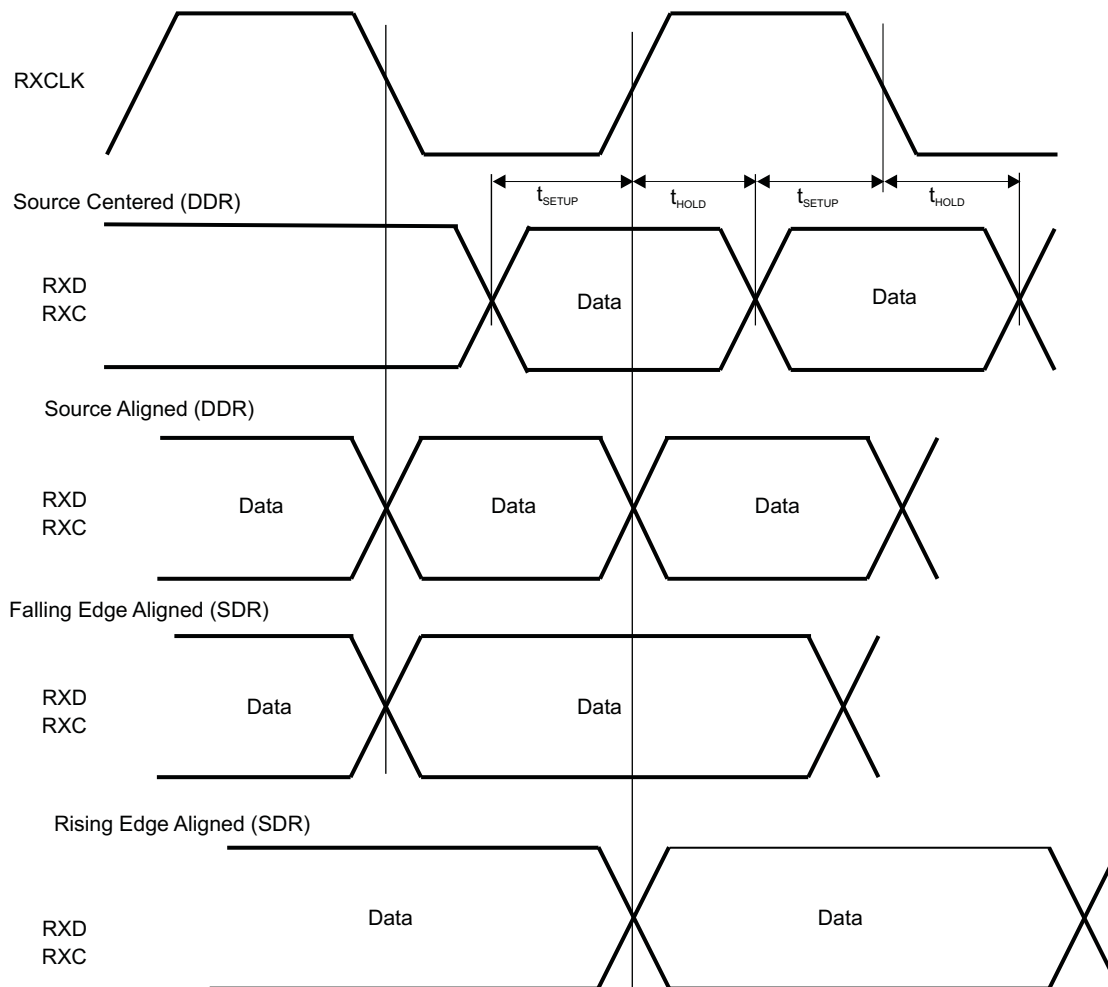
RXCLK

Source Centered (DDR)

$t_{SETUP}$ $t_{HOLD}$ $t_{SETUP}$ $t_{HOLD}$

RXD
RXC

Data

Data

Source Aligned (DDR)

RXD
RXC

Data

Data

Data

Falling Edge Aligned (SDR)

RXD
RXC

Data

Data

Rising Edge Aligned (SDR)

RXD
RXC

Data

Data